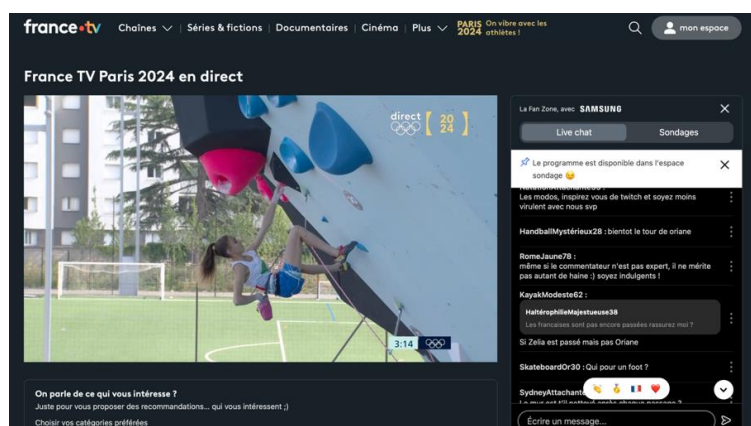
france•tv Chaînes | Séries & fictions | Documentaires | Cinéma | Plus | PARIS 2024 On vibre avec les athlètes ! mon espace

France TV Paris 2024 en direct

direct 20 24

3:14

La Fan Zone, avec SAMSUNG

Live chat Sondages

Le programme est disponible dans l'espace sondage 😀

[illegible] :
Les modos, inspirez vous de twitch et soyez moins virulent avec nous svp

HandballMystérieux28 : bientot le tour de oriane

RomeJaune78 :
même si le commentateur n'est pas expert, il ne mérite pas autant de haine :) soyez indulgents !

KayakModeste62 :

HaltérophilleMajestueuse38
Les francaises sont pas encore passées rassurez moi ?

Si Zelia est passé mais pas Oriane

SkateboardOr30 : Qui pour un foot ?

SydneyAttachant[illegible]
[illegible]

Écrire un message...

On parle de ce qui vous intéresse ?
Juste pour vous proposer des recommandations... qui vous intéressent ;)
Choisir vos catégories préférées